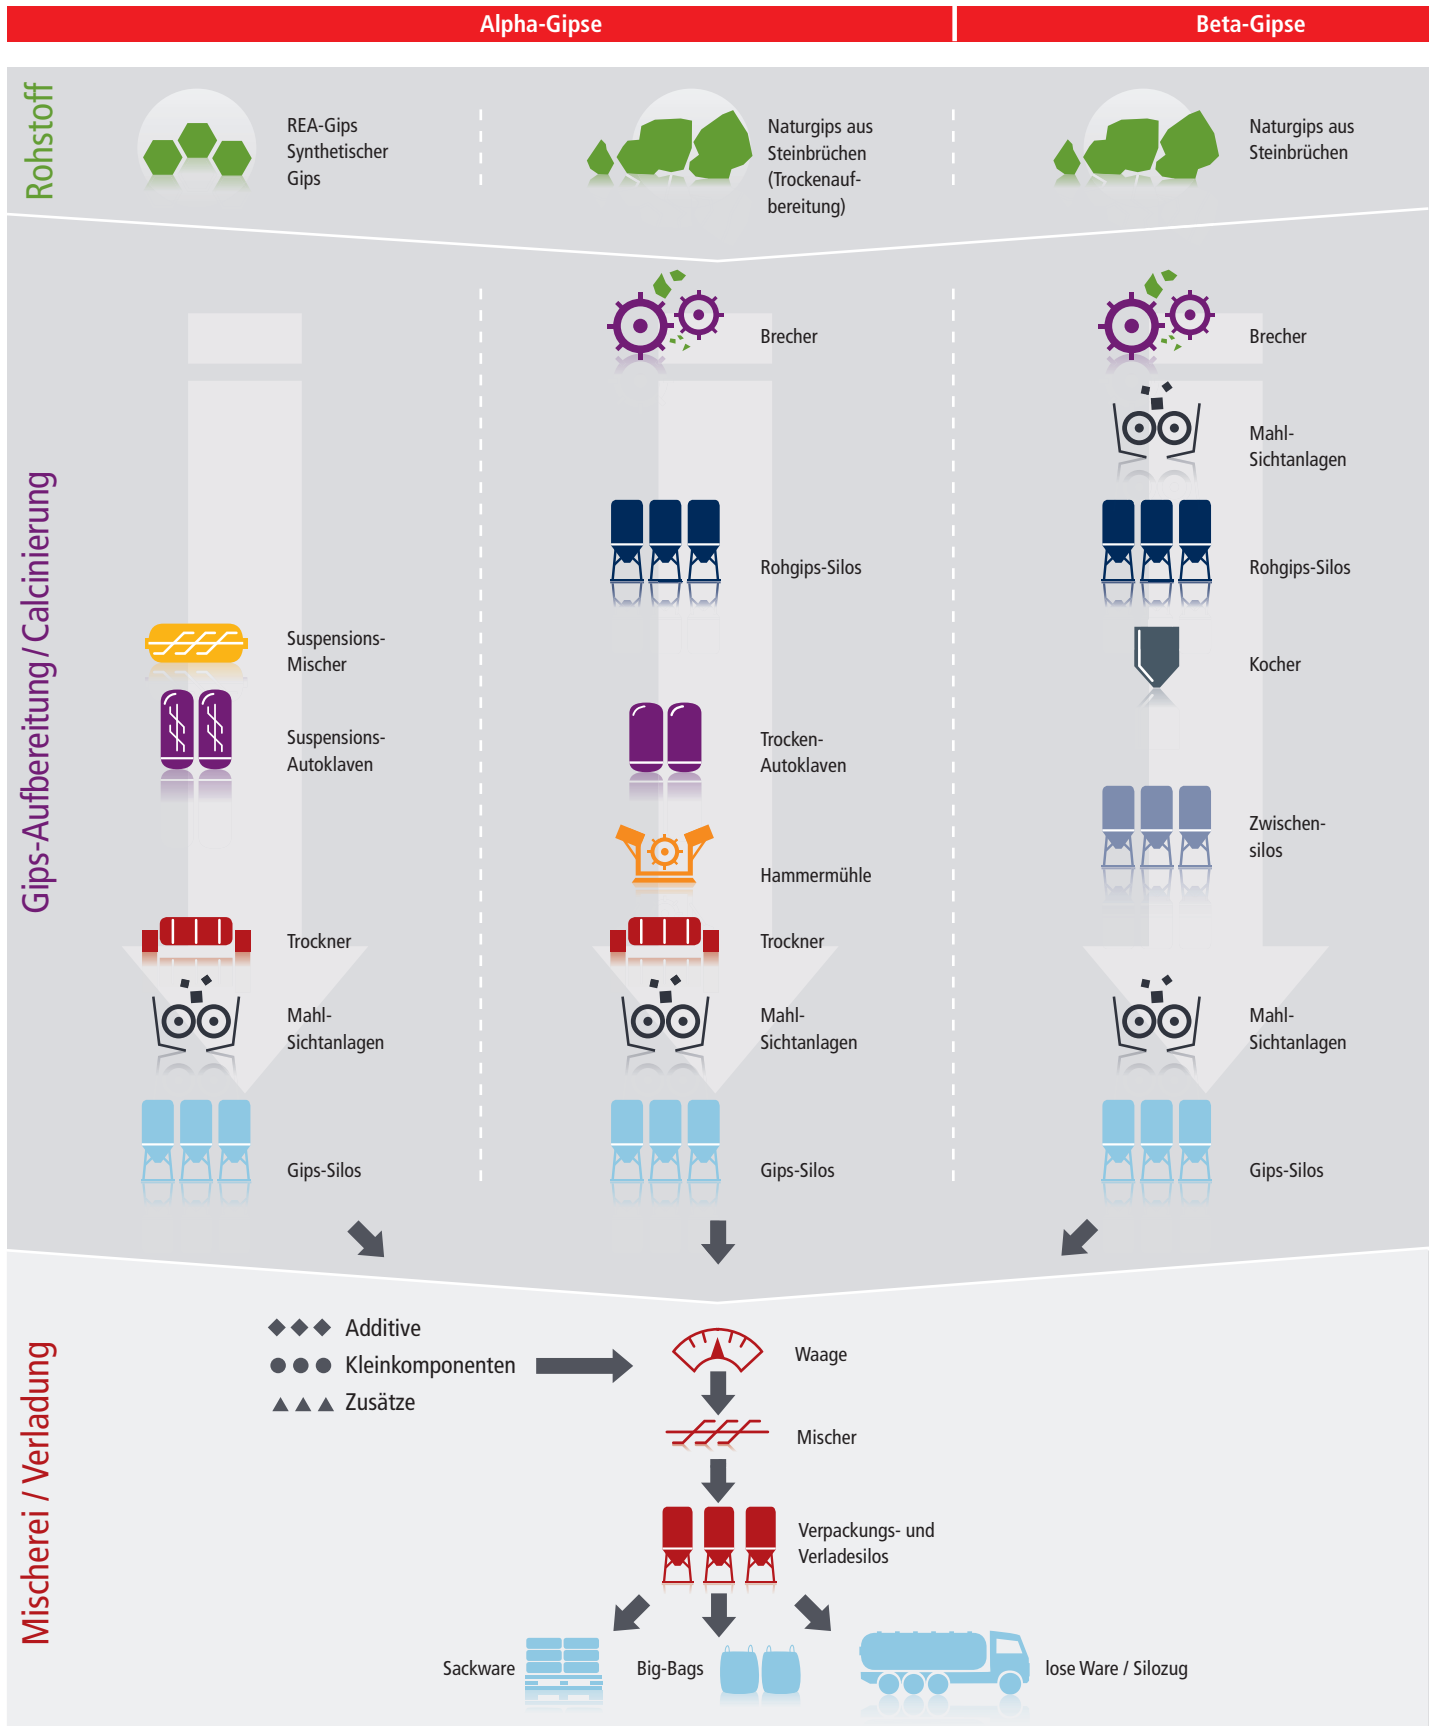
Alpha-Gipse

Beta-Gipse

Rohstoff

REA-Gips Synthetischer Gips

Naturgips aus Steinbrüchen (Trockenaufbereitung)

Naturgips aus Steinbrüchen

Gips-Aufbereitung / Calcinierung

Brecher

Brecher

Mahl-Sichtanlagen

Rohgips-Silos

Rohgips-Silos

Suspensions-Mischer

Kocher

Suspensions-Autoklaven

Trocken-Autoklaven

Zwischen-silos

Hammermühle

Trockner

Trockner

Mahl-Sichtanlagen

Mahl-Sichtanlagen

Mahl-Sichtanlagen

Gips-Silos

Gips-Silos

Gips-Silos

Mischerei / Verladung

Additive

Kleinkomponenten

Zusätze

Waage

Mischer

Verpackungs- und Verladesilos

Sackware

Big-Bags

lose Ware / Silozug